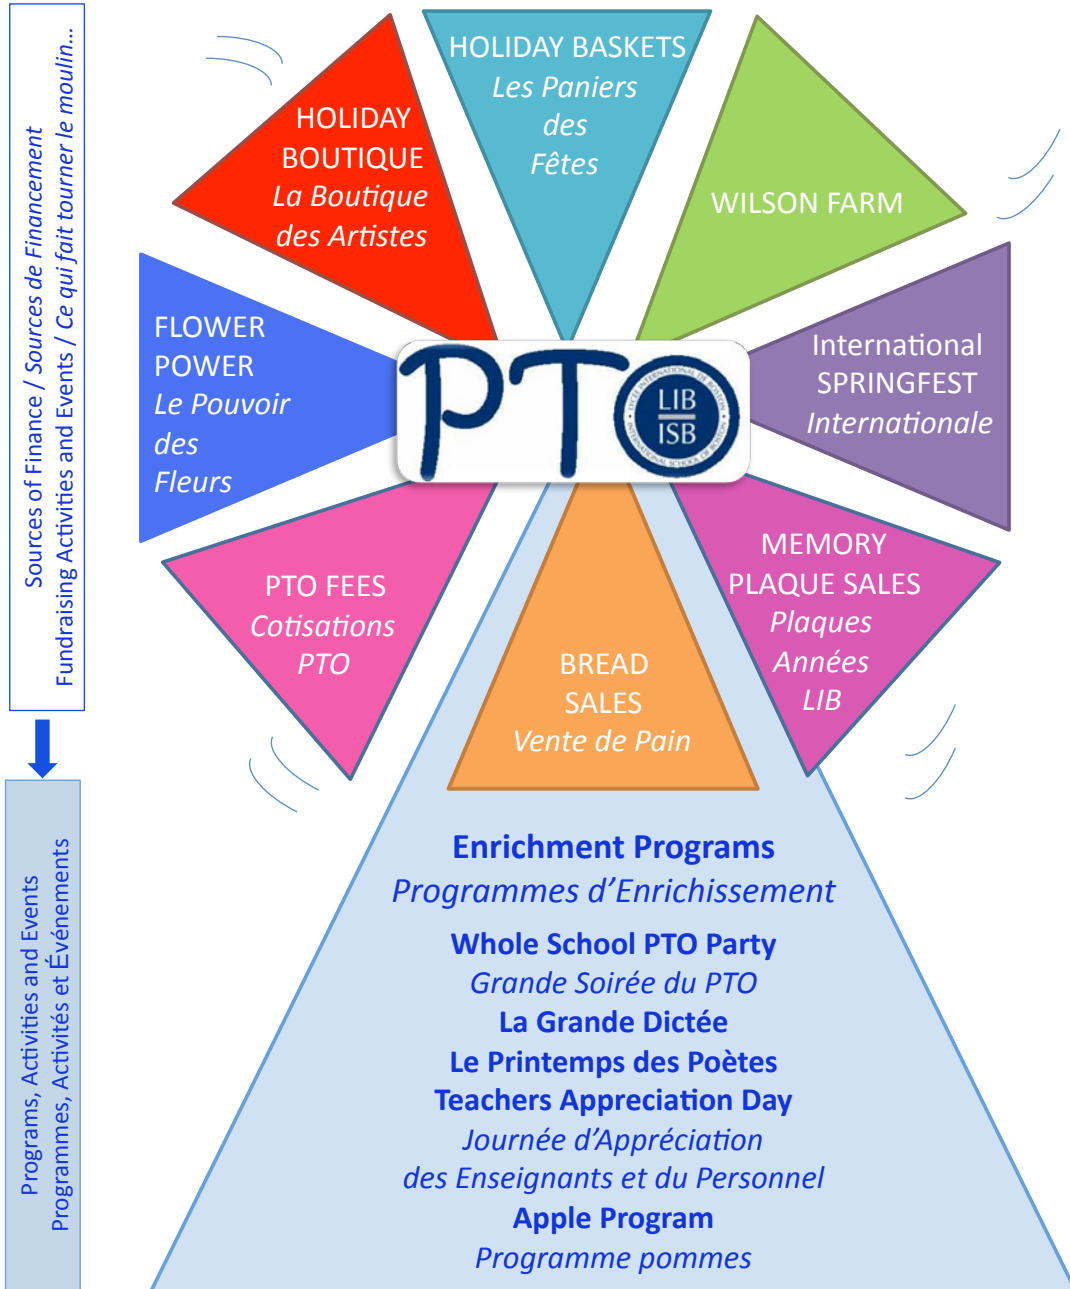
Sources of Finance / Sources de Financement
Fundraising Activities and Events / Ce qui fait tourner le moulin...

Programs, Activities and Events
Programmes, Activités et Événements

HOLIDAY BOUTIQUE
*La Boutique des Artistes*

HOLIDAY BASKETS
*Les Paniers des Fêtes*

WILSON FARM

FLOWER POWER
*Le Pouvoir des Fleurs*

PTO

LIB
ISB
LYCÉE INTERNATIONAL DE BOSTON
INTERNATIONAL SCHOOL OF BOSTON

International SPRINGFEST
*Internationale*

PTO FEES
*Cotisations PTO*

BREAD SALES
*Vente de Pain*

MEMORY PLAQUE SALES
*Plaques Années LIB*

**Enrichment Programs**
*Programmes d'Enrichissement*

**Whole School PTO Party**
*Grande Soirée du PTO*
**La Grande Dictée**
**Le Printemps des Poètes**
**Teachers Appreciation Day**
*Journée d'Appréciation des Enseignants et du Personnel*
**Apple Program**
*Programme pommes*